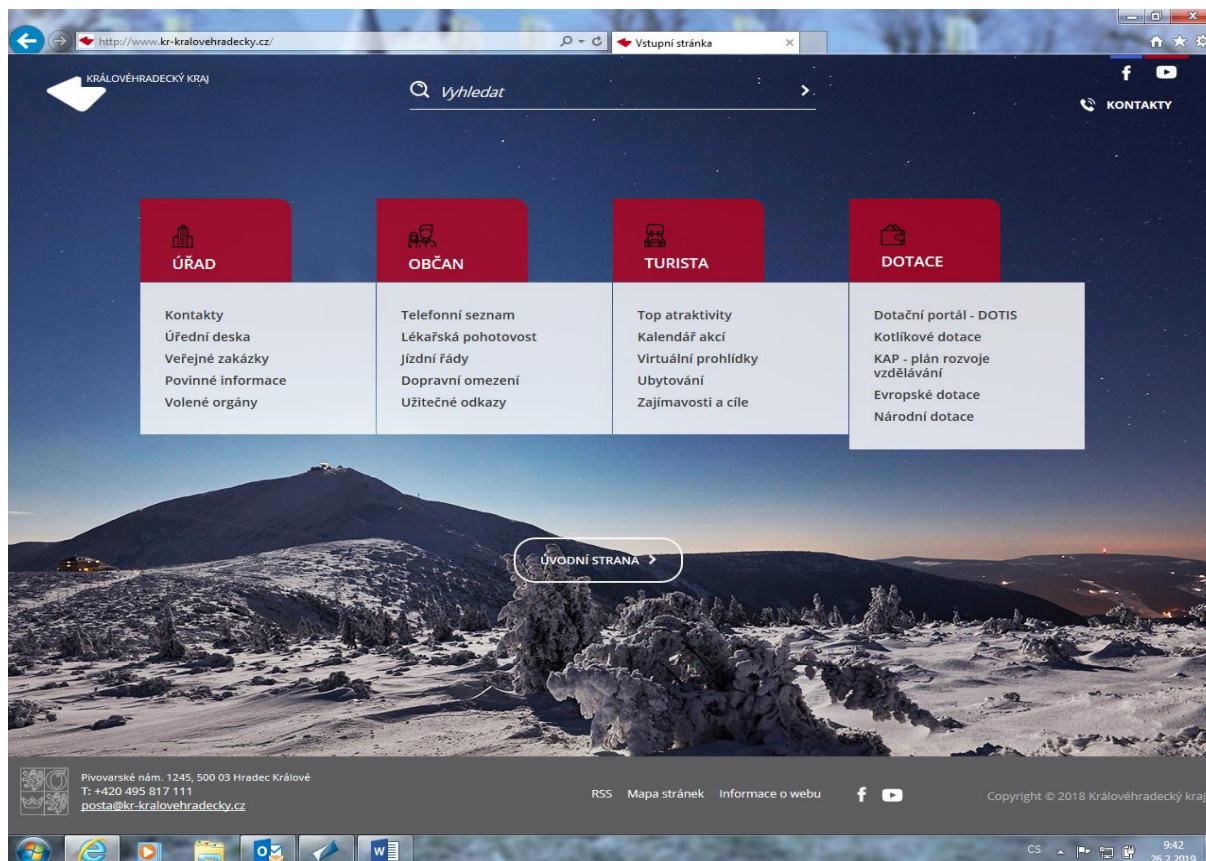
http://www.kr-kralovehradecky.cz/
Vstupní stránka

KRÁLOVÉHRADECKÝ KRAJ

Vyhledat

KONTAKTY

ÚŘAD
Kontakty
Úřední deska
Veřejné zakázky
Povinné informace
Volené orgány

OBČAN
Telefonní seznam
Lékařská pohotovost
Jízdní řády
Dopravní omezení
Užitečné odkazy

TURISTA
Top atraktivity
Kalendář akcí
Virtuální prohlídky
Ubytování
Zajímavosti a cíle

DOTACE
Dotační portál - DOTIS
Kotlíkové dotace
KAP - plán rozvoje vzdělávání
Evropské dotace
Národní dotace

ÚVODNÍ STRANA

Pivovarské nám. 1245, 500 03 Hradec Králové
T: +420 495 817 111
posta@kr-kralovehradecky.cz

RSS Mapa stránek Informace o webu

Copyright © 2018 Královéhradecký kraj

CS 9:42 26.2.2019